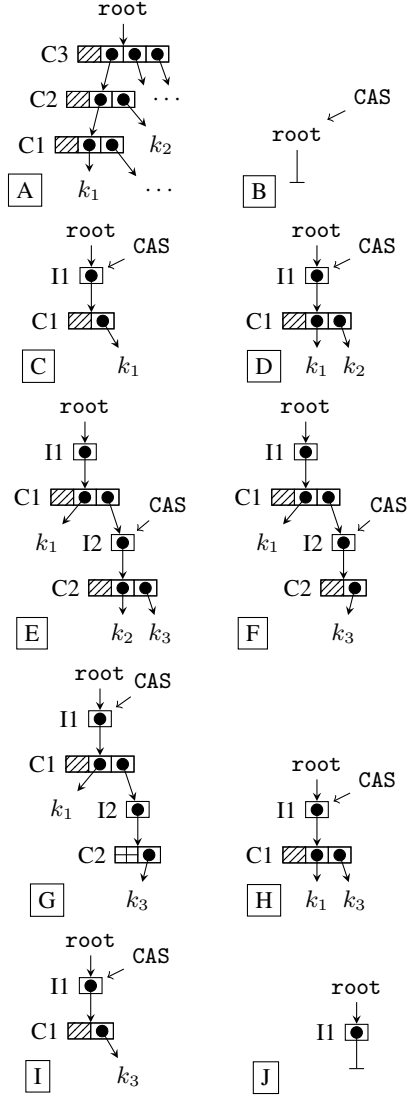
root
C3
C2 ...
C1 $k_2$
A $k_1$ ...

CAS
root
B

root
CAS
I1
C1
C $k_1$

root
CAS
I1
C1
D $k_1$ $k_2$

root
I1
C1
CAS
$k_1$ I2
C2
E $k_2$ $k_3$

root
I1
C1
CAS
$k_1$ I2
C2
F $k_3$

root CAS
I1
C1
$k_1$ I2
C2
G $k_3$

root
CAS
I1
C1
H $k_1$ $k_3$

root
CAS
I1
C1
I $k_3$

root
I1
J